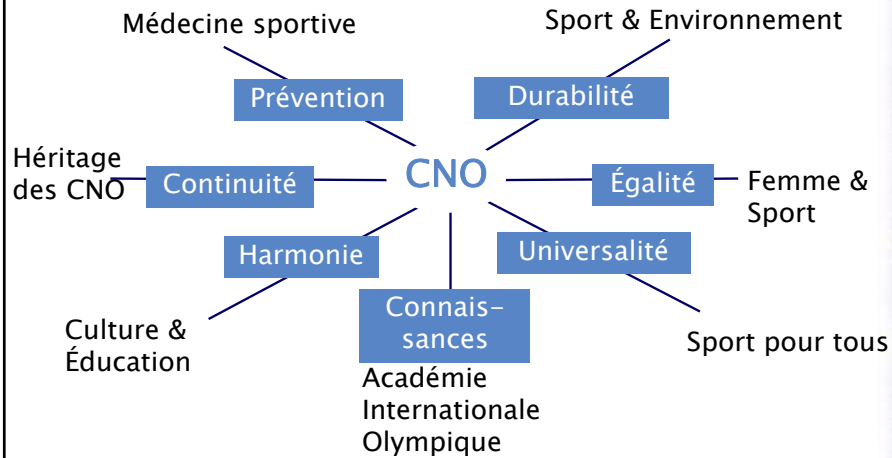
Médecine sportive

Prévention

Sport & Environnement

Durabilité

Héritage des CNO

Continuité

CNO

Égalité

Femme & Sport

Harmonie

Universalité

Culture & Éducation

Connaissances

Sport pour tous

Académie Internationale Olympique